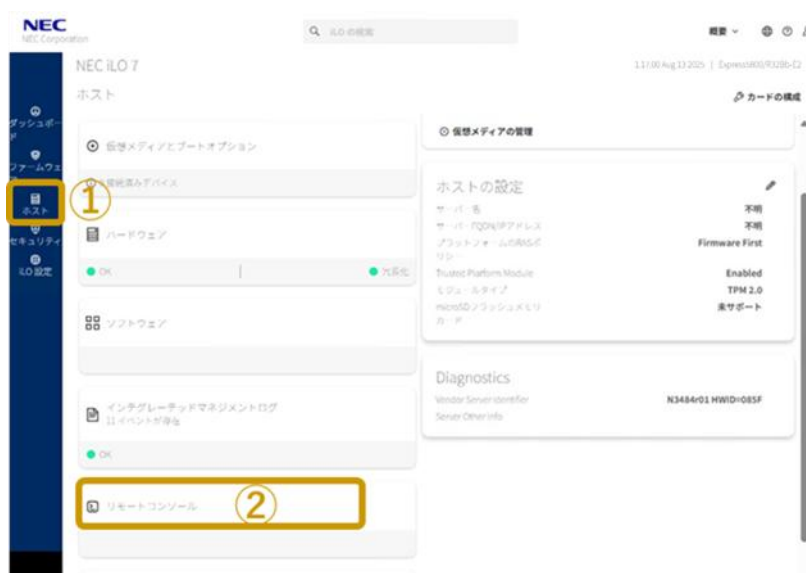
NEC
NEC Corporation

iLO の検索

概要

NEC iLO 7

11:17:00 Aug 13 2025 | Express800/R320h-E2

ホスト

カードの構成

ダッシュボード

ファームウェア

ホスト

セキュリティ

iLO 設定

①

②

仮想メディアとブートオプション

接続済みデバイス

ハードウェア

OK

冗長化

ソフトウェア

インテグレーテッドマネジメントログ
11 イベントが存在

OK

リモートコンソール

仮想メディアの管理

ホストの設定

サーバー名 不明

サーバーFQDN/IPアドレス 不明

プラットフォームのRASポリシー Firmware First

Trusted Platform Module Enabled

モジュールタイプ TPM 2.0

microSD フラッシュメモリカード 未サポート

Diagnostics

Vendor Server Identifier N3484r01 HWID=085F

Server Other Info